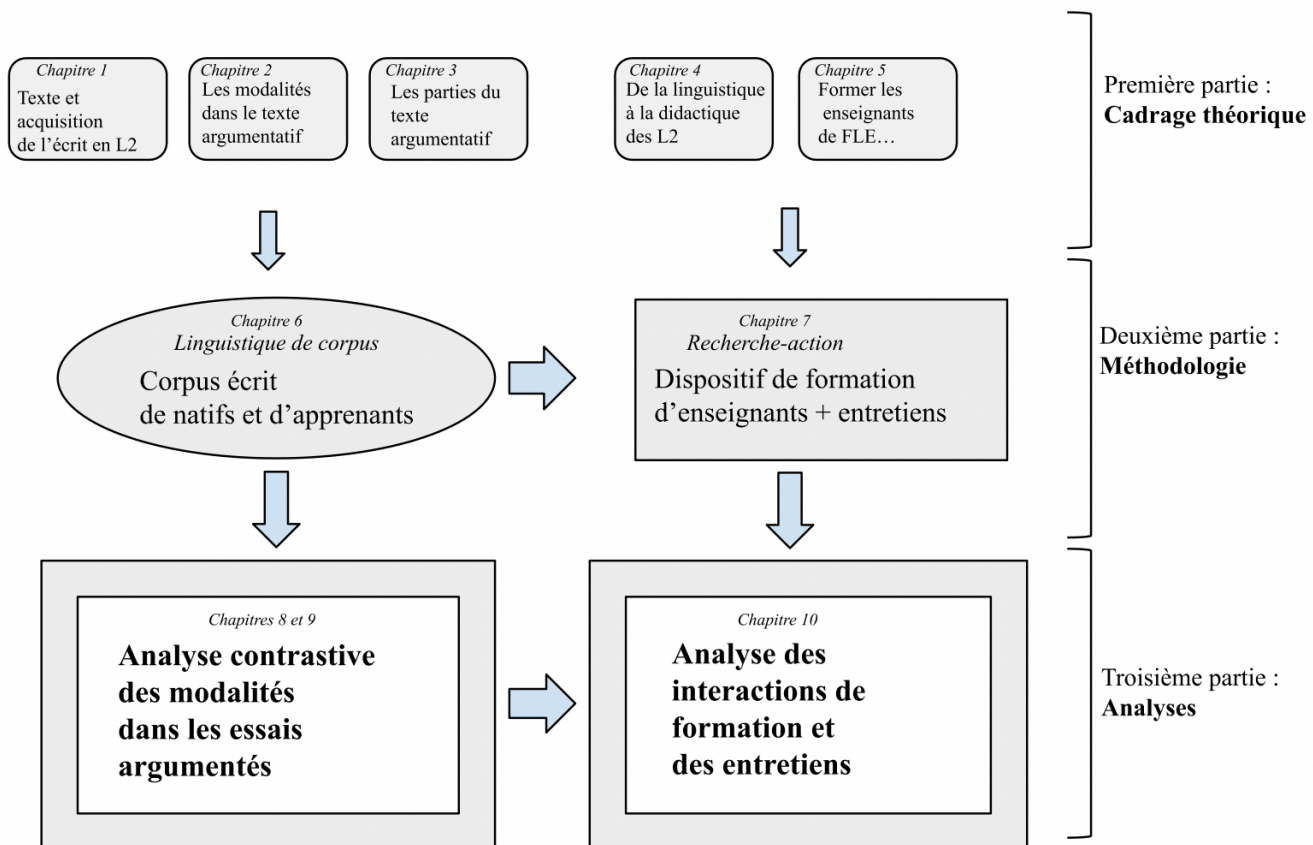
Chapitre 1
Texte et acquisition de l'écrit en L2

Chapitre 2
Les modalités dans le texte argumentatif

Chapitre 3
Les parties du texte argumentatif

Chapitre 4
De la linguistique à la didactique des L2

Chapitre 5
Former les enseignants de FLE…

Première partie :
**Cadrage théorique**

Chapitre 6
Linguistique de corpus
Corpus écrit de natifs et d'apprenants

Chapitre 7
Recherche-action
Dispositif de formation d'enseignants + entretiens

Deuxième partie :
**Méthodologie**

Chapitres 8 et 9
**Analyse contrastive des modalités dans les essais argumentés**

Chapitre 10
**Analyse des interactions de formation et des entretiens**

Troisième partie :
**Analyses**